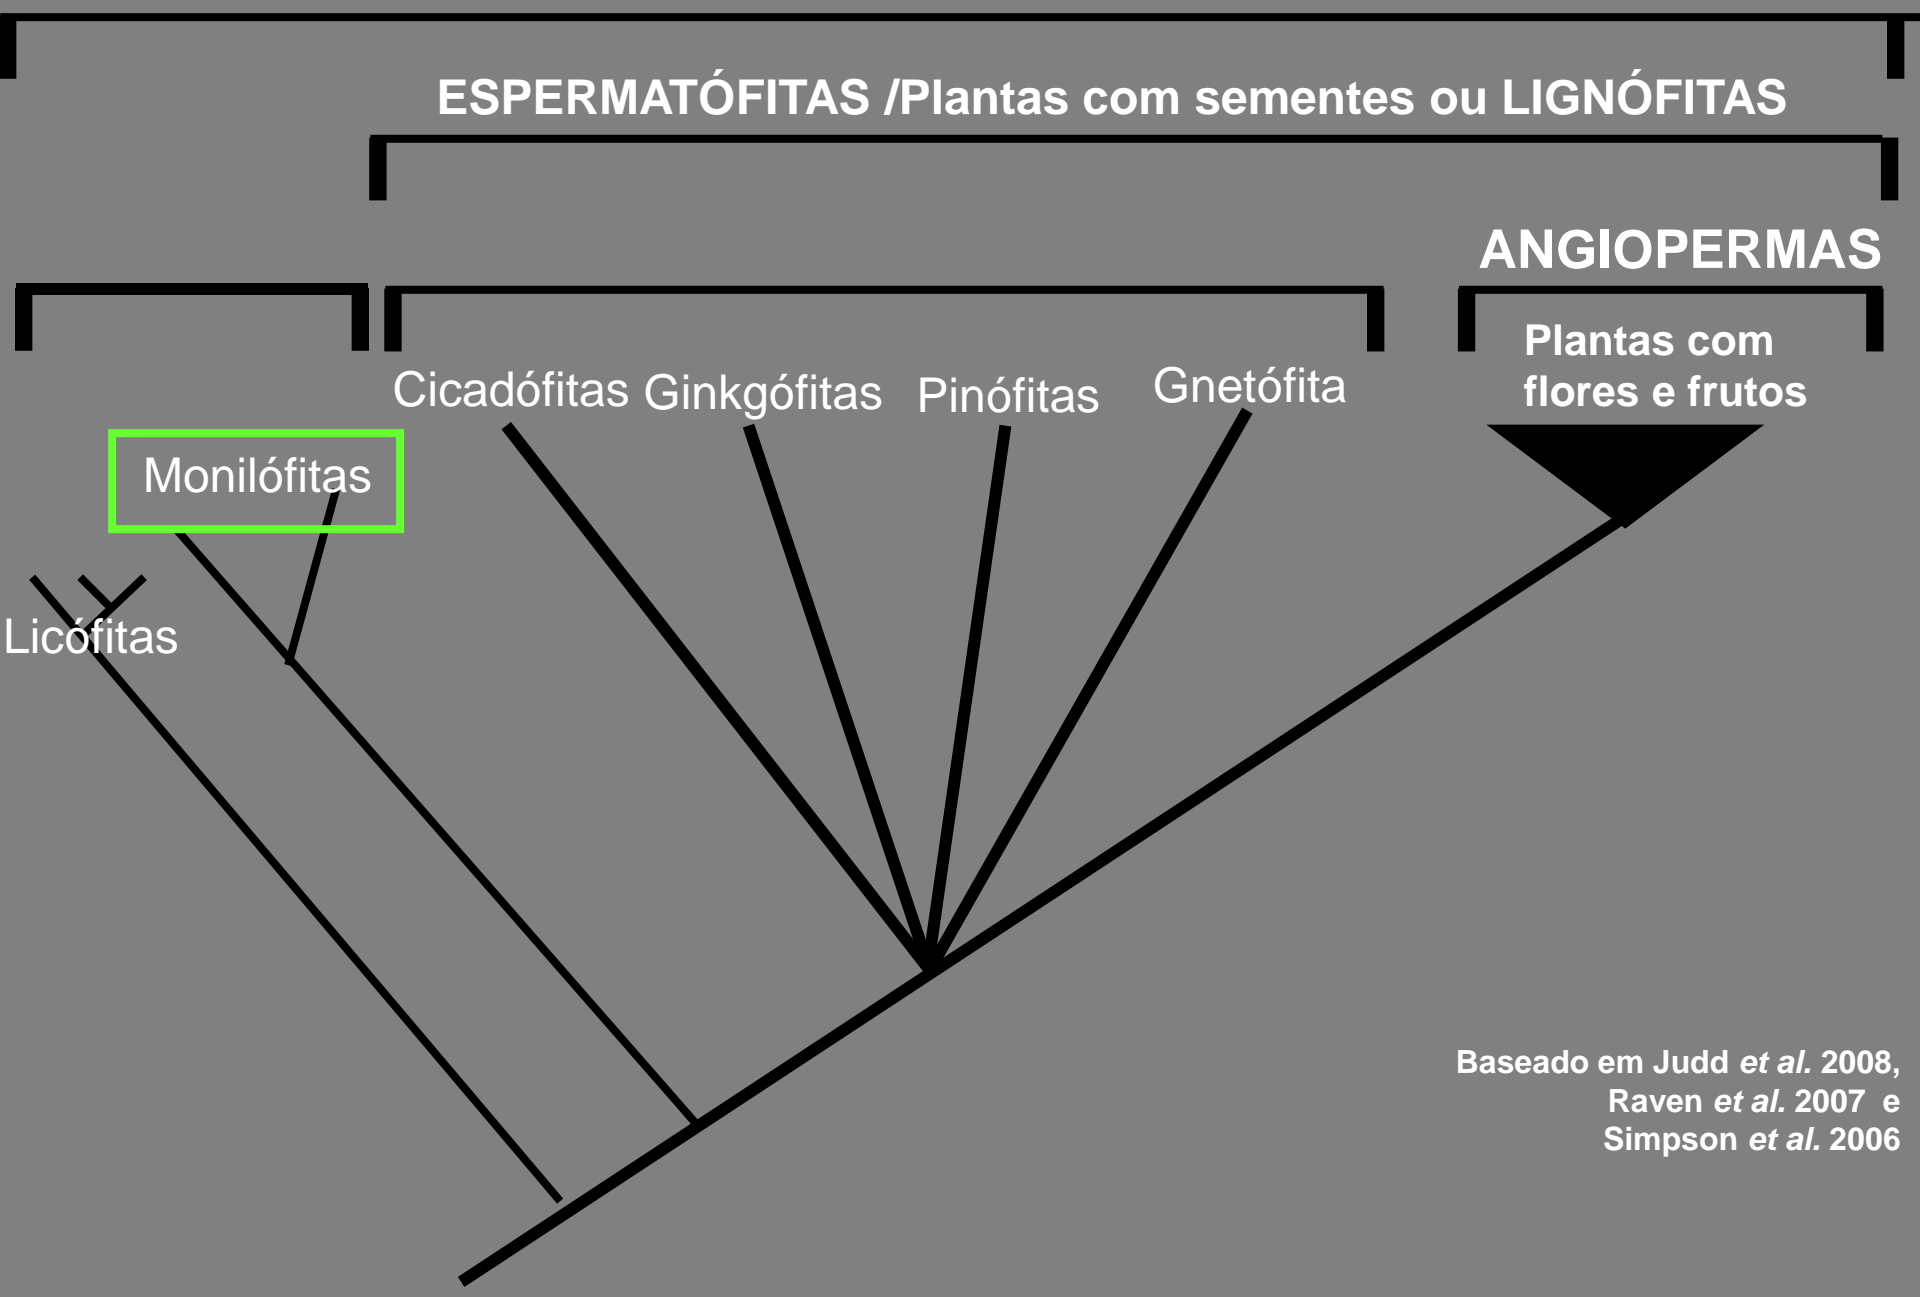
ESPERMATÓFITAS /Plantas com sementes ou LIGNÓFITAS

ANGIOPERMAS

Plantas com flores e frutos

Cicadófitas Ginkgófitas Pinófitas Gnetófita

Monilófitas

Licófitas

Baseado em Judd *et al.* 2008, Raven *et al.* 2007 e Simpson *et al.* 2006